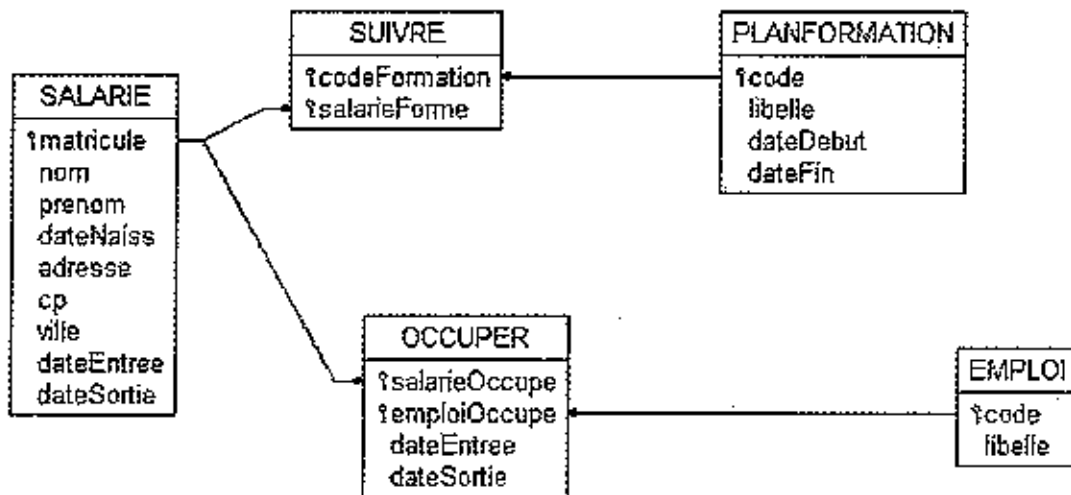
SUIVRE
codeFormation
salarieForme

PLANFORMATION
code
libelle
dateDebut
dateFin

SALARIE
matricule
nom
prenom
dateNaiss
adresse
cp
ville
dateEntree
dateSortie

OCCUPER
salarieOccupe
emploiOccupe
dateEntree
dateSortie

EMPLOI
code
libelle